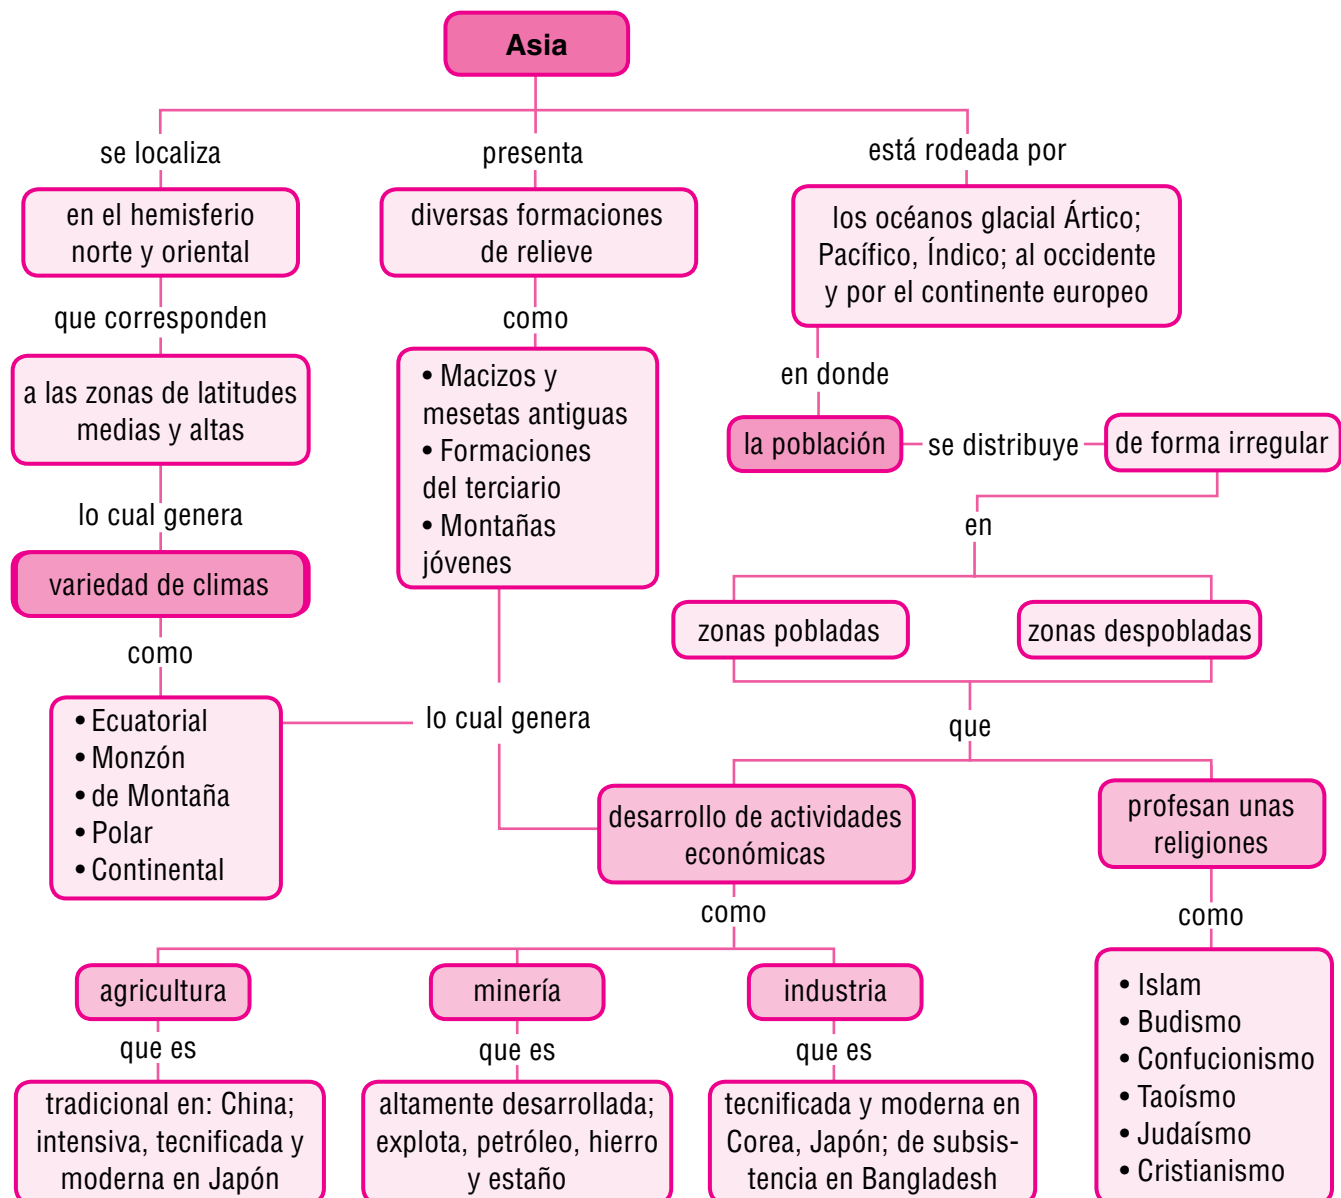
Asia

se localiza

en el hemisferio norte y oriental

que corresponden

a las zonas de latitudes medias y altas

lo cual genera

variedad de climas

como

• Ecuatorial
• Monzón
• de Montaña
• Polar
• Continental

presenta

diversas formaciones de relieve

como

• Macizos y mesetas antiguas
• Formaciones del terciario
• Montañas jóvenes

lo cual genera

está rodeada por

los océanos glacial Ártico; Pacífico, Índico; al occidente y por el continente europeo

en donde

la población

se distribuye

de forma irregular

en

zonas pobladas

zonas despobladas

que

desarrollo de actividades económicas

profesan unas religiones

como

• Islam
• Budismo
• Confucionismo
• Taoísmo
• Judaísmo
• Cristianismo

como

agricultura

que es

tradicional en: China; intensiva, tecnificada y moderna en Japón

minería

que es

altamente desarrollada; explota, petróleo, hierro y estaño

industria

que es

tecnificada y moderna en Corea, Japón; de subsistencia en Bangladesh